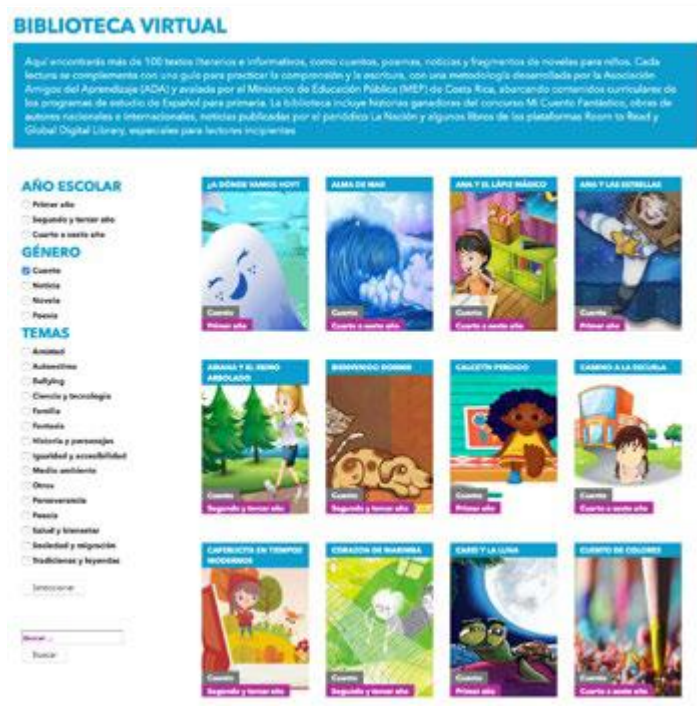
BIBLIOTECA VIRTUAL

Aquí encontrarás más de 100 textos literarios e informativos, como cuentos, poemas, noticias y fragmentos de novelas para niños. Cada lectura se complementa con una guía para practicar la comprensión y la escritura, con una metodología desarrollada por la Asociación Amigos del Aprendizaje (ADA) y avalada por el Ministerio de Educación Pública (MEP) de Costa Rica, abarcando contenidos curriculares de los programas de estudio de Español para primaria. La biblioteca incluye historias ganadoras del concurso Mi Cuento Fantástico, obras de autores nacionales e internacionales, noticias publicadas por el periódico La Nación y algunos libros de las plataformas Room to Read y Global Digital Library, especiales para lectores incipientes.

AÑO ESCOLAR
Primer año
Segundo y tercer año
Cuarto a sexto año

GÉNERO
Cuento
Noticia
Novela
Poesía

TEMAS
Amistad
Autoestima
Bullying
Ciencia y tecnología
Familia
Fantasía
Historia y personajes
Igualdad y accesibilidad
Medio ambiente
Otros
Perseverancia
Poesía
Salud y bienestar
Sociedad y migración
Tradiciones y leyendas

Seleccionar

Buscar...
Buscar

¿A DÓNDE VAMOS HOY?
Cuento
Primer año

ALMA DE MAR
Cuento
Cuarto a sexto año

ANA Y EL LÁPIZ MÁGICO
Cuento
Cuarto a sexto año

ANA Y LAS ESTRELLAS
Cuento
Primer año

ARIANA Y EL REINO ARBOLADO
Cuento
Segundo y tercer año

BIENVENIDO DORMIR
Cuento
Segundo y tercer año

CALCETÍN PERDIDO
Cuento
Primer año

CAMINO A LA ESCUELA
Cuento
Cuarto a sexto año

CAPERUCITA EN TIEMPOS MODERNOS
Cuento
Segundo y tercer año

CORAZÓN DE MARIMBA
Cuento
Segundo y tercer año

CAREY Y LA LUNA
Cuento
Primer año

CUENTO DE COLORES
Cuento
Cuarto a sexto año